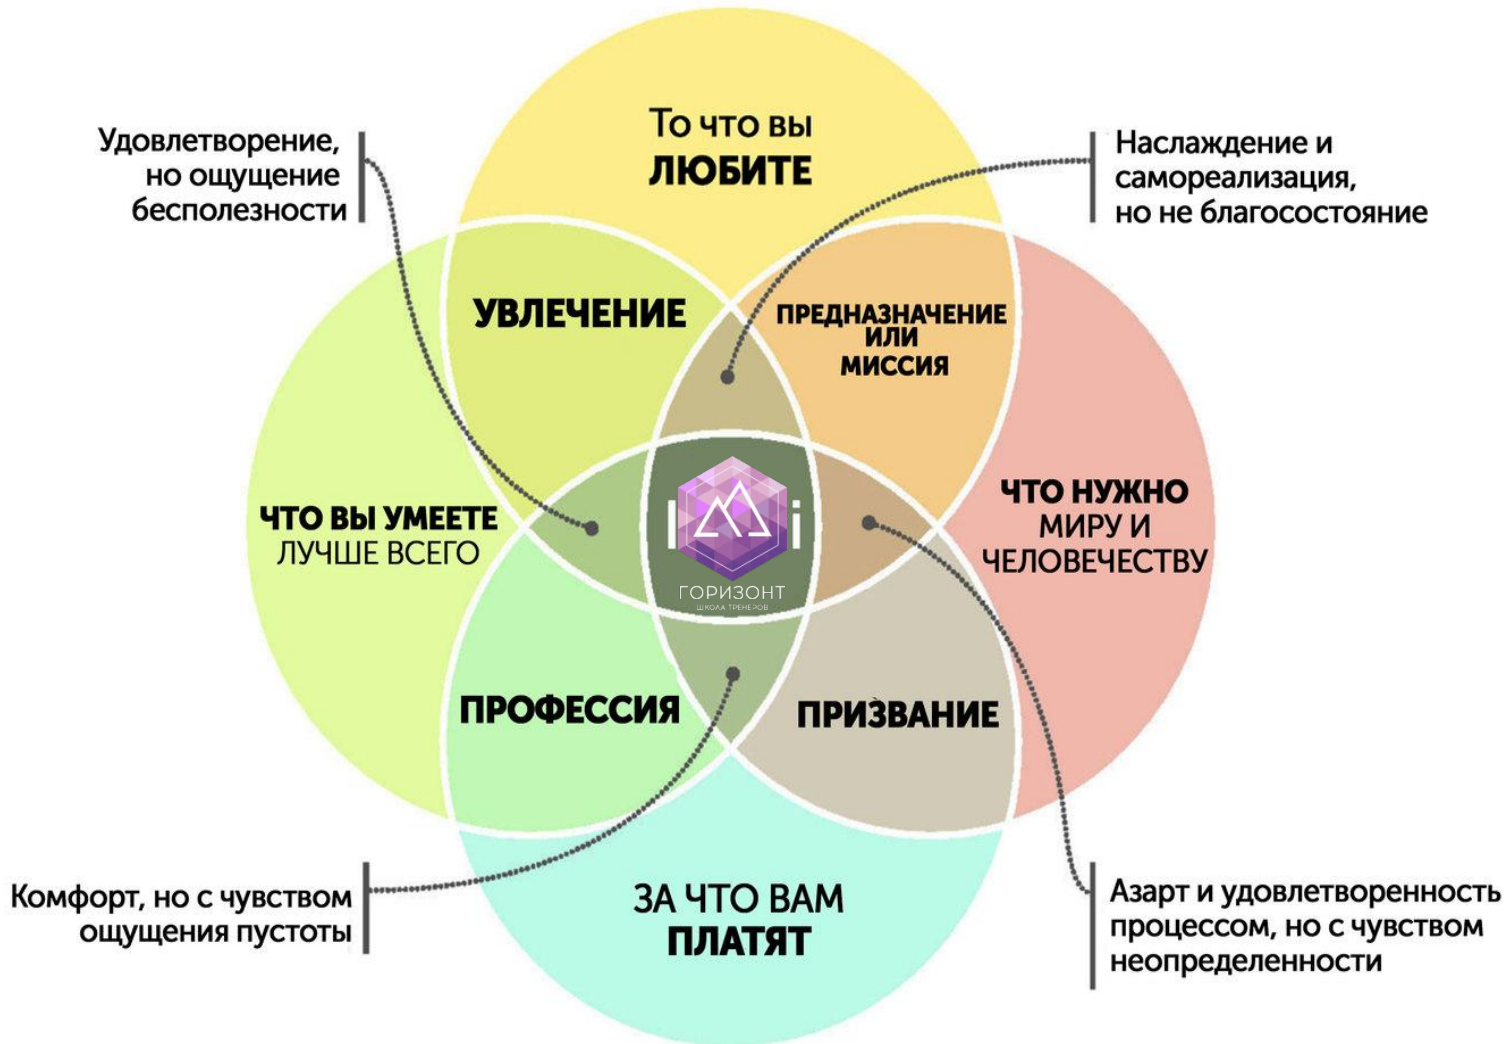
Удовлетворение, но ощущение бесполезности

То что вы ЛЮБИТЕ

Наслаждение и самореализация, но не благосостояние

УВЛЕЧЕНИЕ

ПРЕДНАЗНАЧЕНИЕ ИЛИ МИССИЯ

ЧТО ВЫ УМЕЕТЕ ЛУЧШЕ ВСЕГО

ГОРИЗОНТ
ШКОЛА ТРЕНЕРОВ

ЧТО НУЖНО МИРУ И ЧЕЛОВЕЧЕСТВУ

ПРОФЕССИЯ

ПРИЗВАНИЕ

Комфорт, но с чувством ощущения пустоты

ЗА ЧТО ВАМ ПЛАТЯТ

Азарт и удовлетворенность процессом, но с чувством неопределенности